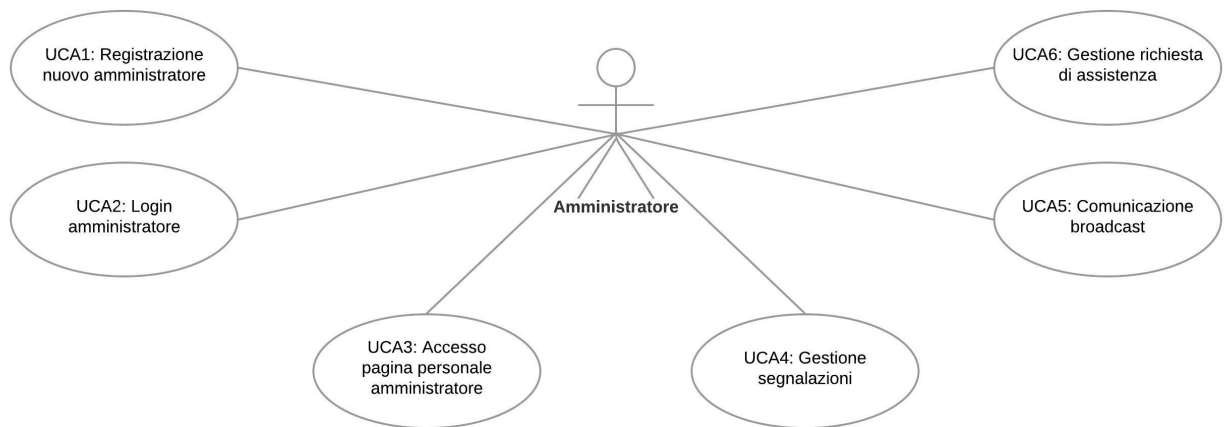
UCA1: Registrazione nuovo amministratore

UCA6: Gestione richiesta di assistenza

UCA2: Login amministratore

Amministratore

UCA5: Comunicazione broadcast

UCA3: Accesso pagina personale amministratore

UCA4: Gestione segnalazioni